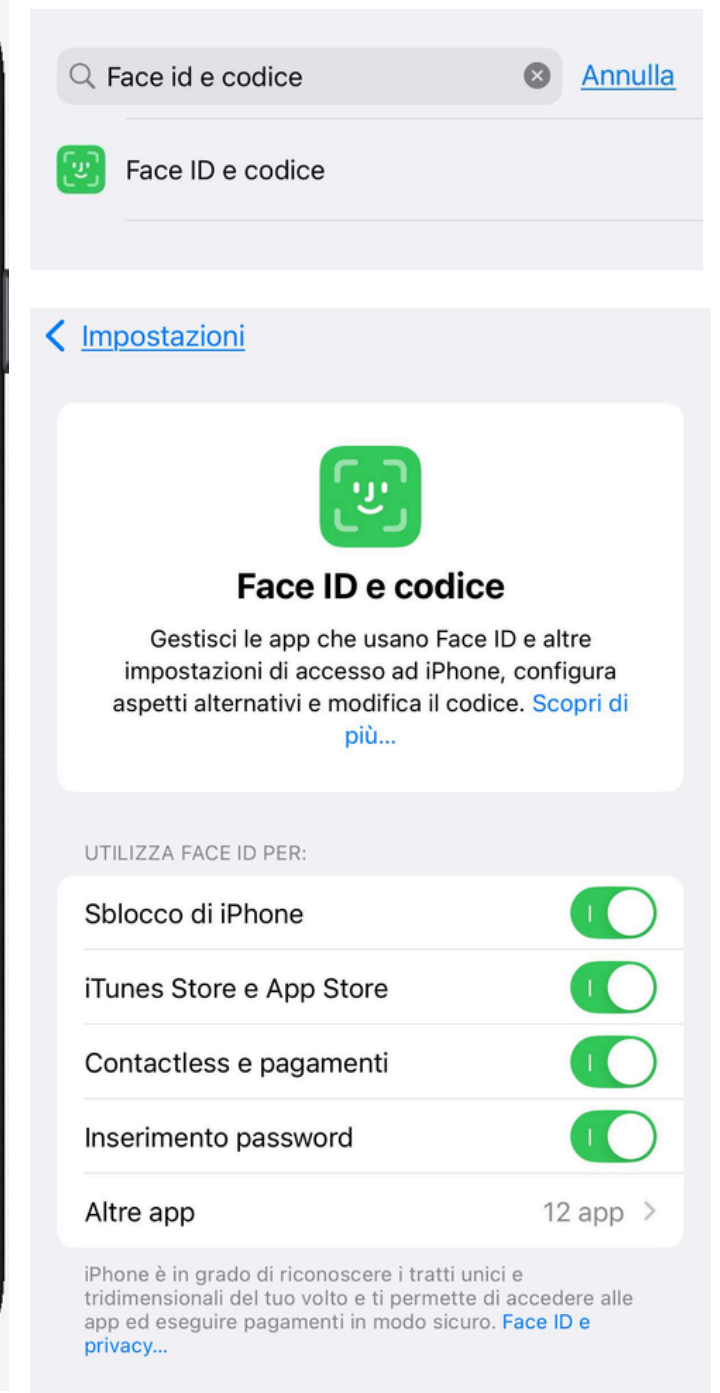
Face id e codice

Annulla

Face ID e codice

Impostazioni

Face ID e codice

Gestisci le app che usano Face ID e altre impostazioni di accesso ad iPhone, configura aspetti alternativi e modifica il codice. Scopri di più...

UTILIZZA FACE ID PER:

Sblocco di iPhone

iTunes Store e App Store

Contactless e pagamenti

Inserimento password

Altre app 12 app >

iPhone è in grado di riconoscere i tratti unici e tridimensionali del tuo volto e ti permette di accedere alle app ed eseguire pagamenti in modo sicuro. Face ID e privacy...